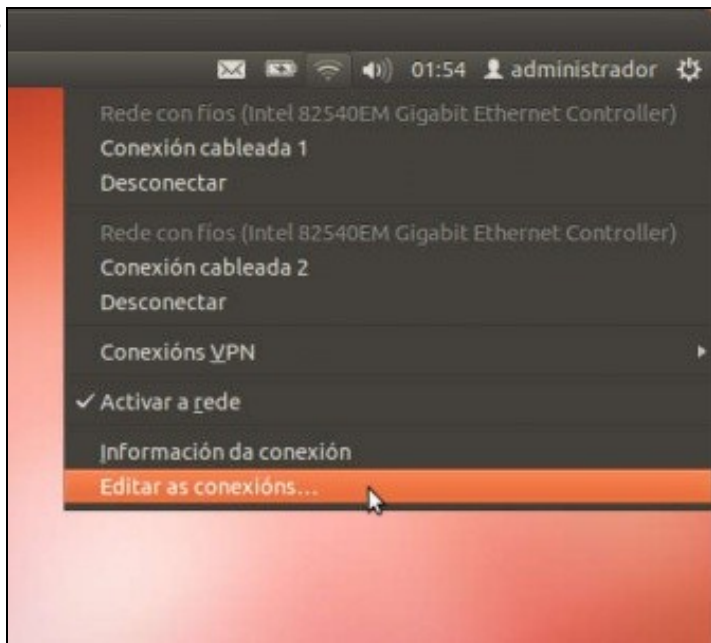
01:54 administrador

Rede con fíos (Intel 82540EM Gigabit Ethernet Controller)
Conexión cableada 1
Desconectar

Rede con fíos (Intel 82540EM Gigabit Ethernet Controller)
Conexión cableada 2
Desconectar

Conexións VPN

✓ Activar a rede

Información da conexión
Editar as conexións...